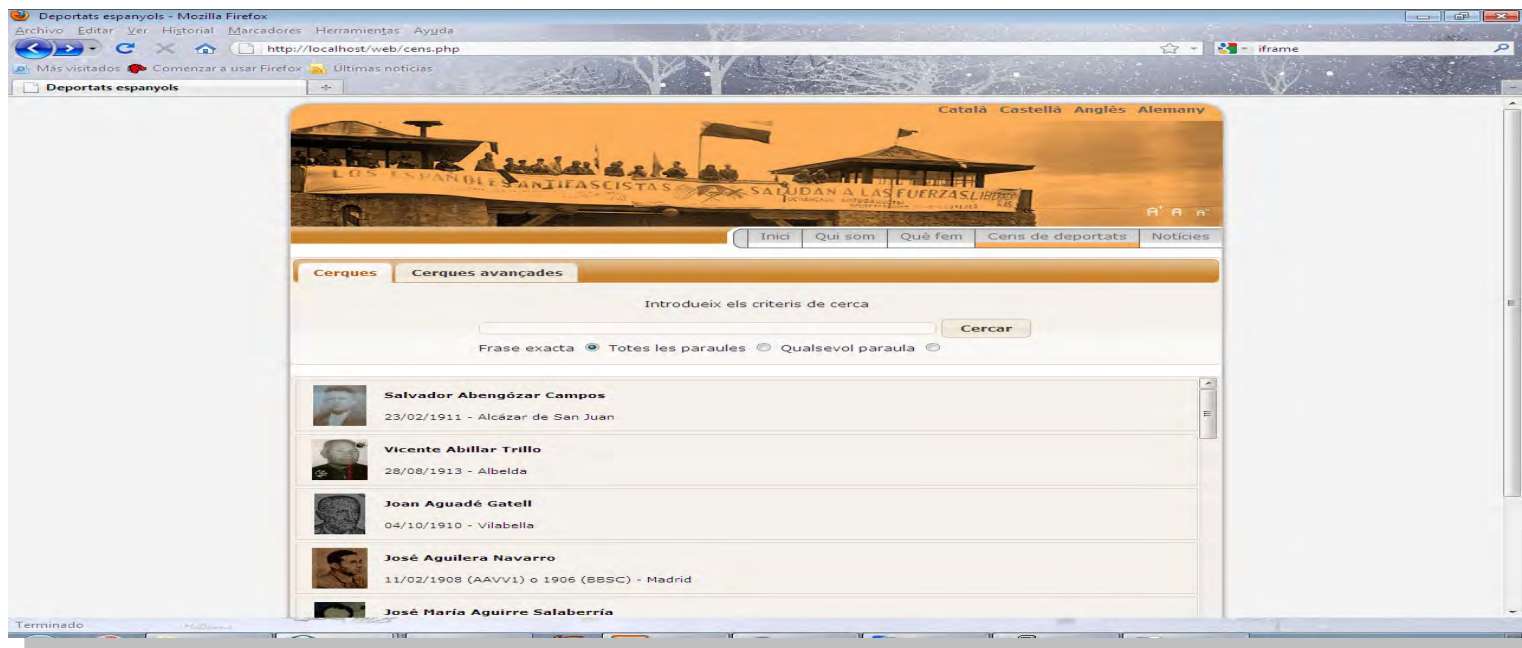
Deportats espanyols - Mozilla Firefox

Archivo Editar Ver Historial Marcadores Herramientas Ayuda

http://localhost/web/cens.php

iframe

Más visitados Comenzar a usar Firefox Últimas noticias

Deportats espanyols

Català Castellà Anglès Alemany

LOS ESPAÑOLES ANTIFASCISTAS SALUDAN A LAS FUERZAS LIBER

A A A

Inici Qui som Què fem Cens de deportats Notícies

Cerques Cerques avançades

Introdueix els criteris de cerca

Cercar

Frase exacta Totes les paraules Qualsevol paraula

Salvador Abengózar Campos
23/02/1911 - Alcázar de San Juan

Vicente Abillar Trillo
28/08/1913 - Albelda

Joan Aguadé Gatell
04/10/1910 - Vilabella

José Aguilera Navarro
11/02/1908 (AAVV1) o 1906 (BBSC) - Madrid

José María Aguirre Salaberría

Terminado